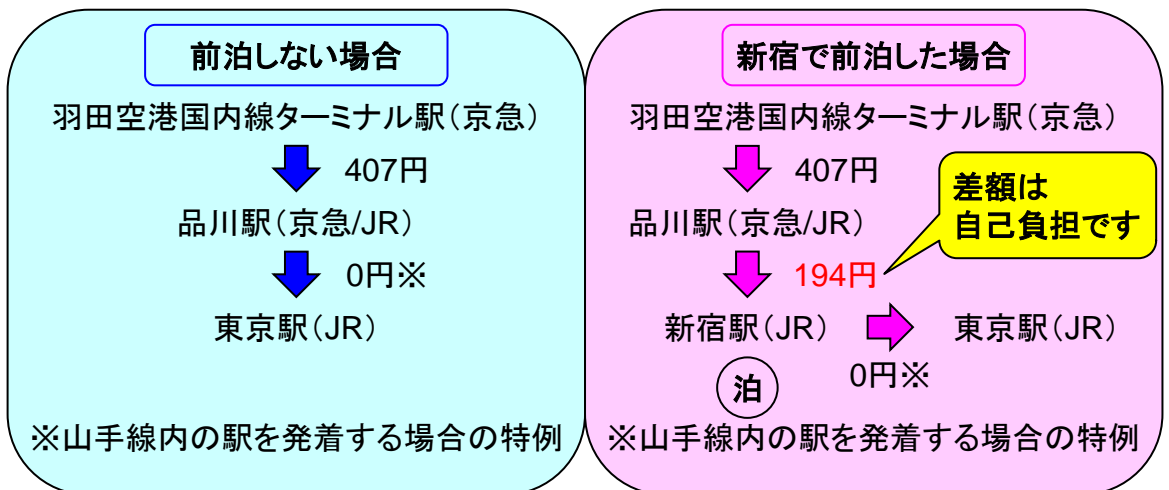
前泊しない場合

羽田空港国内線ターミナル駅（京急）

407円

品川駅（京急/JR）

0円※

東京駅（JR）

※山手線内の駅を発着する場合の特例

新宿で前泊した場合

羽田空港国内線ターミナル駅（京急）

407円

差額は
自己負担です

品川駅（京急/JR）

194円

新宿駅（JR）

東京駅（JR）

泊

0円※

※山手線内の駅を発着する場合の特例